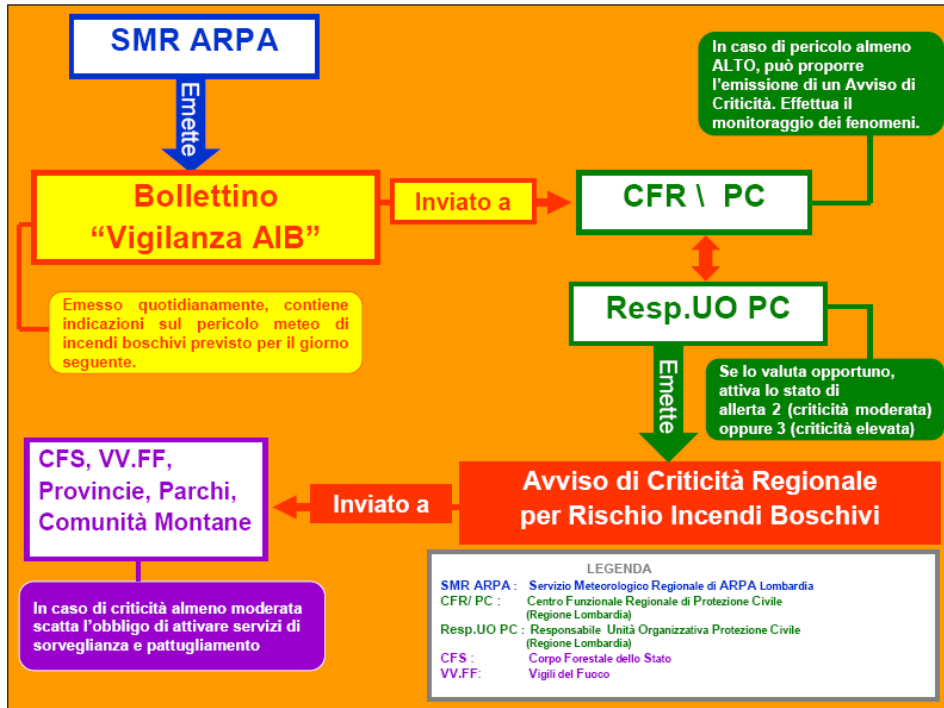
SMR ARPA

Emette

Bollettino
“Vigilanza AIB”

Inviato a

CFR \ PC

In caso di pericolo almeno ALTO, può proporre l’emissione di un Avviso di Criticità. Effettua il monitoraggio dei fenomeni.

Emesso quotidianamente, contiene indicazioni sul pericolo meteo di incendi boschivi previsto per il giorno seguente.

Resp.UO PC

Emette

Se lo valuta opportuno, attiva lo stato di allerta 2 (criticità moderata) oppure 3 (criticità elevata)

CFS, VV.FF, Provincie, Parchi, Comunità Montane

Inviato a

Avviso di Criticità Regionale per Rischio Incendi Boschivi

In caso di criticità almeno moderata scatta l’obbligo di attivare servizi di sorveglianza e pattugliamento

LEGENDA
SMR ARPA : Servizio Meteorologico Regionale di ARPA Lombardia
CFR/ PC : Centro Funzionale Regionale di Protezione Civile (Regione Lombardia)
Resp.UO PC : Responsabile Unità Organizzativa Protezione Civile (Regione Lombardia)
CFS : Corpo Forestale dello Stato
VV.FF: Vigili del Fuoco